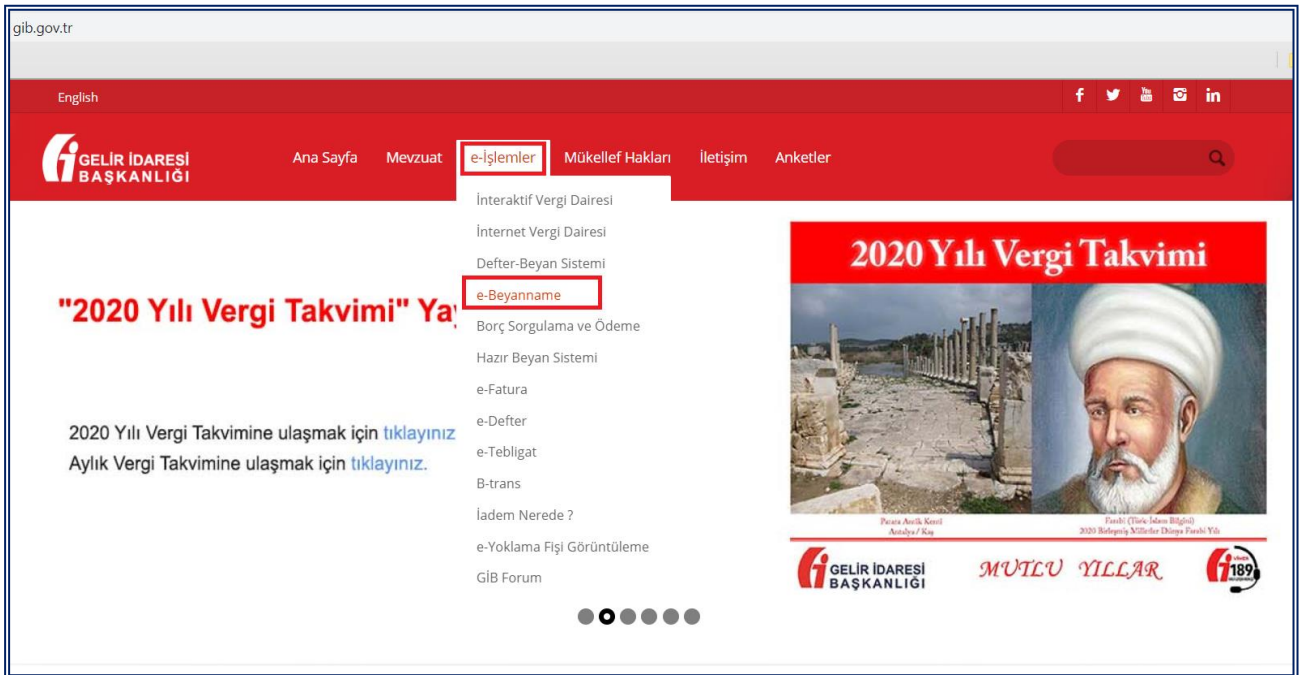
gib.gov.tr

English

f in

GELİR İDARESİ BAŞKANLIĞI

Ana Sayfa Mevzuat e-İşlemler Mükellef Hakları İletişim Anketler

İnteraktif Vergi Dairesi
İnternet Vergi Dairesi
Defter-Beyan Sistemi
e-Beyanname
Borç Sorgulama ve Ödeme
Hazır Beyan Sistemi
e-Fatura
e-Defter
e-Tebligat
B-trans
İadem Nerede ?
e-Yoklama Fişi Görüntüleme
GİB Forum

"2020 Yılı Vergi Takvimi" Ya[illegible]

2020 Yılı Vergi Takvimine ulaşmak için tıklayınız
Aylık Vergi Takvimine ulaşmak için tıklayınız.

2020 Yılı Vergi Takvimi

Patara Antik Kenti Antalya / Kaş

Farabi (Türk-İslam Bilgini) 2020 Birleşmiş Milletler Dünya Farabi Yılı

GELİR İDARESİ BAŞKANLIĞI

MUTLU YILLAR

189